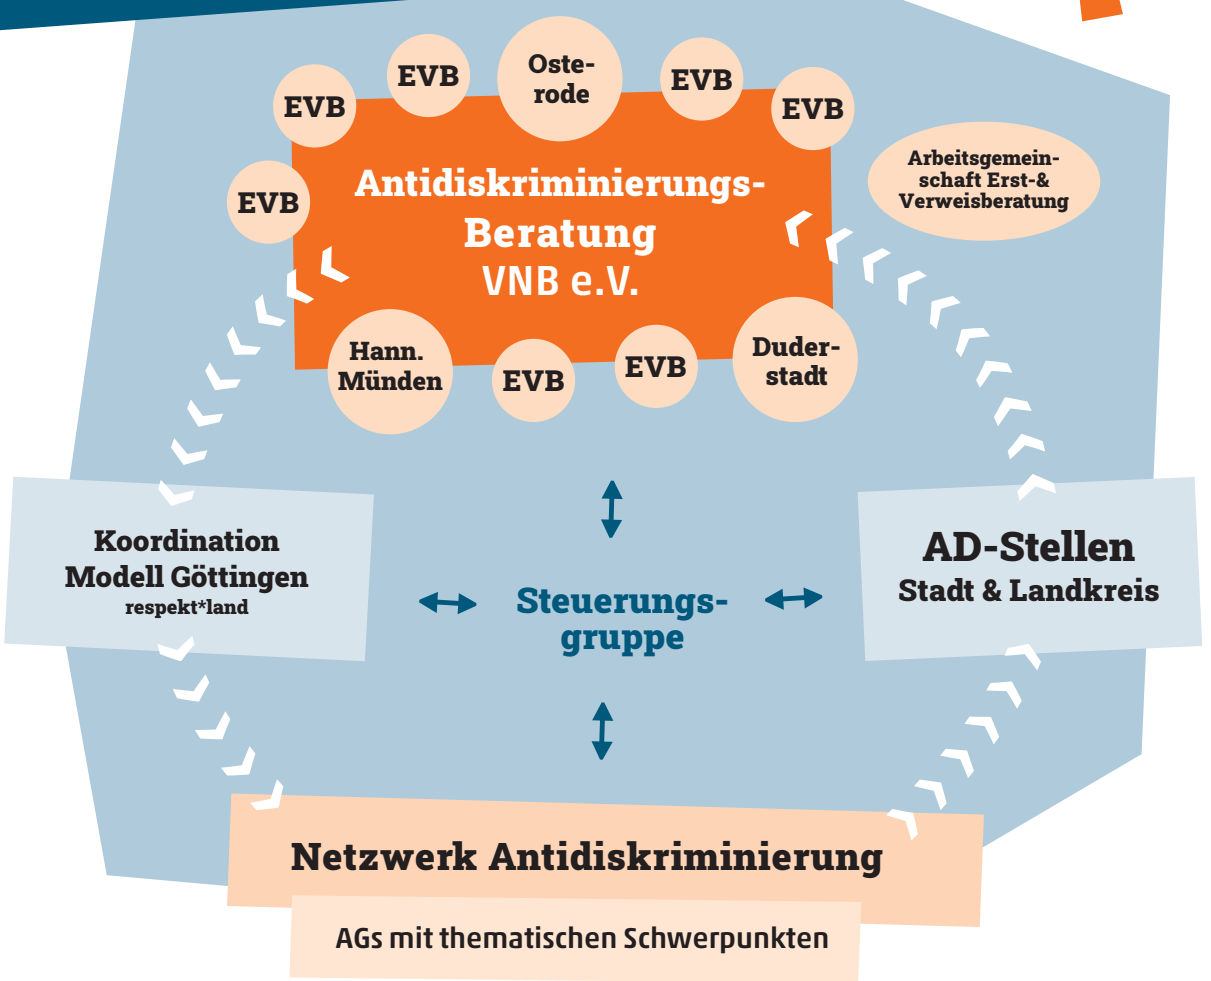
EVB

EVB

Osterode

EVB

EVB

EVB

Antidiskriminierungs-Beratung
VNB e.V.

Arbeitsgemeinschaft Erst-& Verweisberatung

Hann. Münden

EVB

EVB

Duderstadt

Koordination
Modell Göttingen
respekt*land

Steuerungsgruppe

AD-Stellen
Stadt & Landkreis

Netzwerk Antidiskriminierung

AGs mit thematischen Schwerpunkten